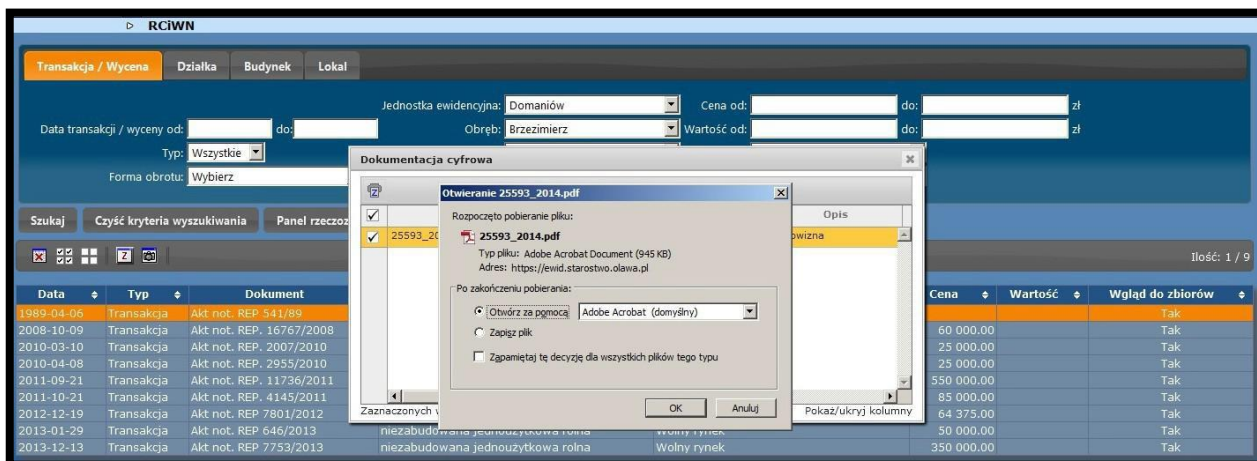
▷ RCiWN

Transakcja / Wycena | Działka | Budynek | Lokal

Jednostka ewidencyjna: Domaniów
Cena od: do: zł
Data transakcji / wyceny od: do:
Obręb: Brzezimierz
Wartość od: do: zł
Typ: Wszystkie
Forma obrotu: Wybierz

Szukaj | Czyść kryteria wyszukiwania | Panel rzeczoz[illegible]

Ilość: 1 / 9

Dokumentacja cyfrowa

Opis
25593_20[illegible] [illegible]owizna

Zaznaczonych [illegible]
Pokaż/ukryj kolumny

Otwieranie 25593_2014.pdf

Rozpoczęto pobieranie pliku:
25593_2014.pdf
Typ pliku: Adobe Acrobat Document (945 KB)
Adres: https://ewid.starostwo.olawa.pl

Po zakończeniu pobierania:
Otwórz za pomocą Adobe Acrobat (domyślny)
Zapisz plik
Zapamiętaj tę decyzję dla wszystkich plików tego typu

OK | Anuluj

| Data | Typ | Dokument | | | Cena | Wartość | Wgląd do zbiorów |
|---|---|---|---|---|---|---|---|
| 1989-04-06 | Transakcja | Akt not. REP 541/89 | | | | | Tak |
| 2008-10-09 | Transakcja | Akt not. REP. 16767/2008 | | | 60 000.00 | | Tak |
| 2010-03-10 | Transakcja | Akt not. REP. 2007/2010 | | | 25 000.00 | | Tak |
| 2010-04-08 | Transakcja | Akt not. REP. 2955/2010 | | | 25 000.00 | | Tak |
| 2011-09-21 | Transakcja | Akt not. REP. 11736/2011 | | | 550 000.00 | | Tak |
| 2011-10-21 | Transakcja | Akt not. REP. 4145/2011 | | | 85 000.00 | | Tak |
| 2012-12-19 | Transakcja | Akt not. REP 7801/2012 | | | 64 375.00 | | Tak |
| 2013-01-29 | Transakcja | Akt not. REP 646/2013 | niezabudowana jednoużytkowa rolna | Wolny rynek | 50 000.00 | | Tak |
| 2013-12-13 | Transakcja | Akt not. REP 7753/2013 | niezabudowana jednoużytkowa rolna | Wolny rynek | 350 000.00 | | Tak |